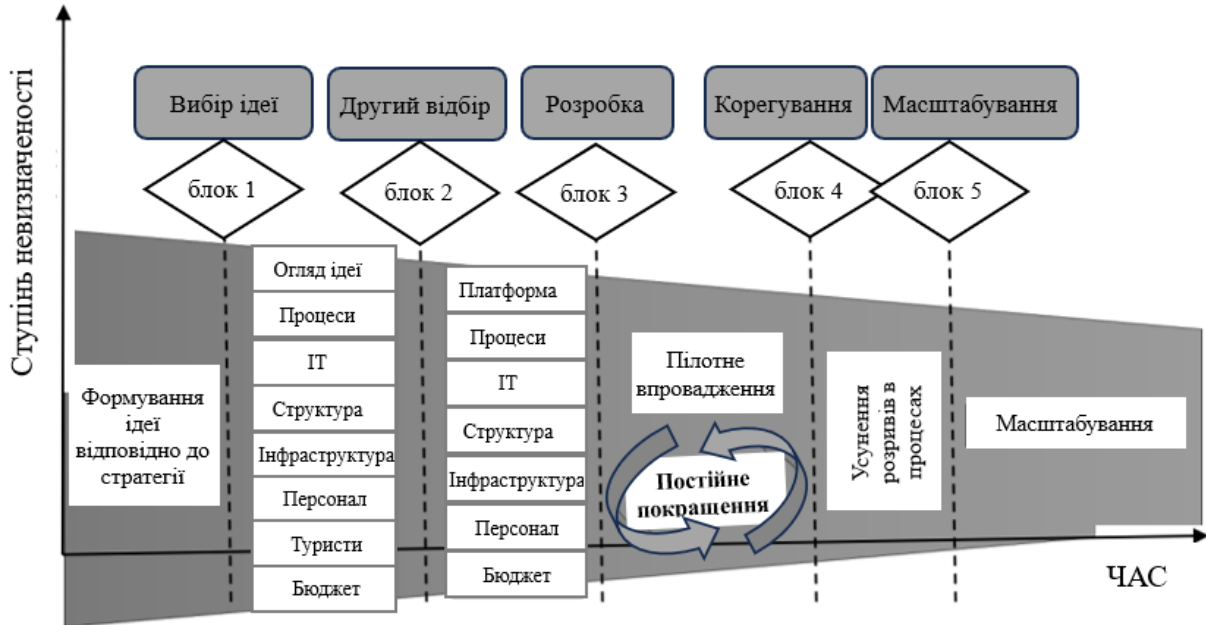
Ступінь невизначеності

Вибір ідеї

Другий відбір

Розробка

Корегування

Масштабування

блок 1

блок 2

блок 3

блок 4

блок 5

Формування ідеї відповідно до стратегії

Огляд ідеї

Процеси

IT

Структура

Інфраструктура

Персонал

Туристи

Бюджет

Платформа

Процеси

IT

Структура

Інфраструктура

Персонал

Бюджет

Пілотне впровадження

Постійне покращення

Усунення розривів в процесах

Масштабування

ЧАС